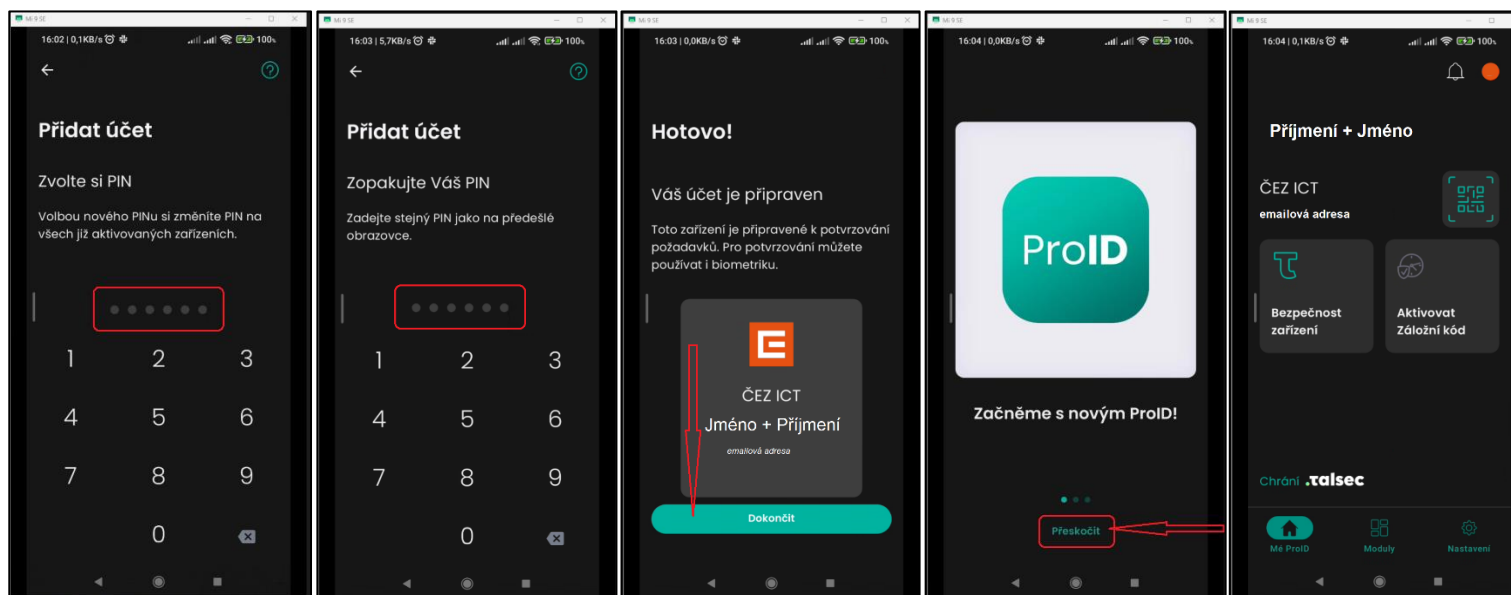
Mi 9 SE

16:02 | 0,1KB/s 100%

Přidat účet

Zvolte si PIN

Volbou nového PINu si změníte PIN na všech již aktivovaných zařízeních.

1 2 3
4 5 6
7 8 9
0

Mi 9 SE

16:03 | 5,7KB/s 100%

Přidat účet

Zopakujte Váš PIN

Zadejte stejný PIN jako na předešlé obrazovce.

1 2 3
4 5 6
7 8 9
0

Mi 9 SE

16:03 | 0,0KB/s 100%

Hotovo!

Váš účet je připraven

Toto zařízení je připravené k potvrzování požadavků. Pro potvrzování můžete používat i biometriku.

ČEZ ICT

Jméno + Příjmení

emailová adresa

Dokončit

Mi 9 SE

16:04 | 0,0KB/s 100%

ProID

Začněme s novým ProID!

Přeskočit

Mi 9 SE

16:04 | 0,1KB/s 100%

Příjmení + Jméno

ČEZ ICT

emailová adresa

Bezpečnost zařízení

Aktivovat Záložní kód

Chrání .talsec

Mé ProID

Moduly

Nastavení